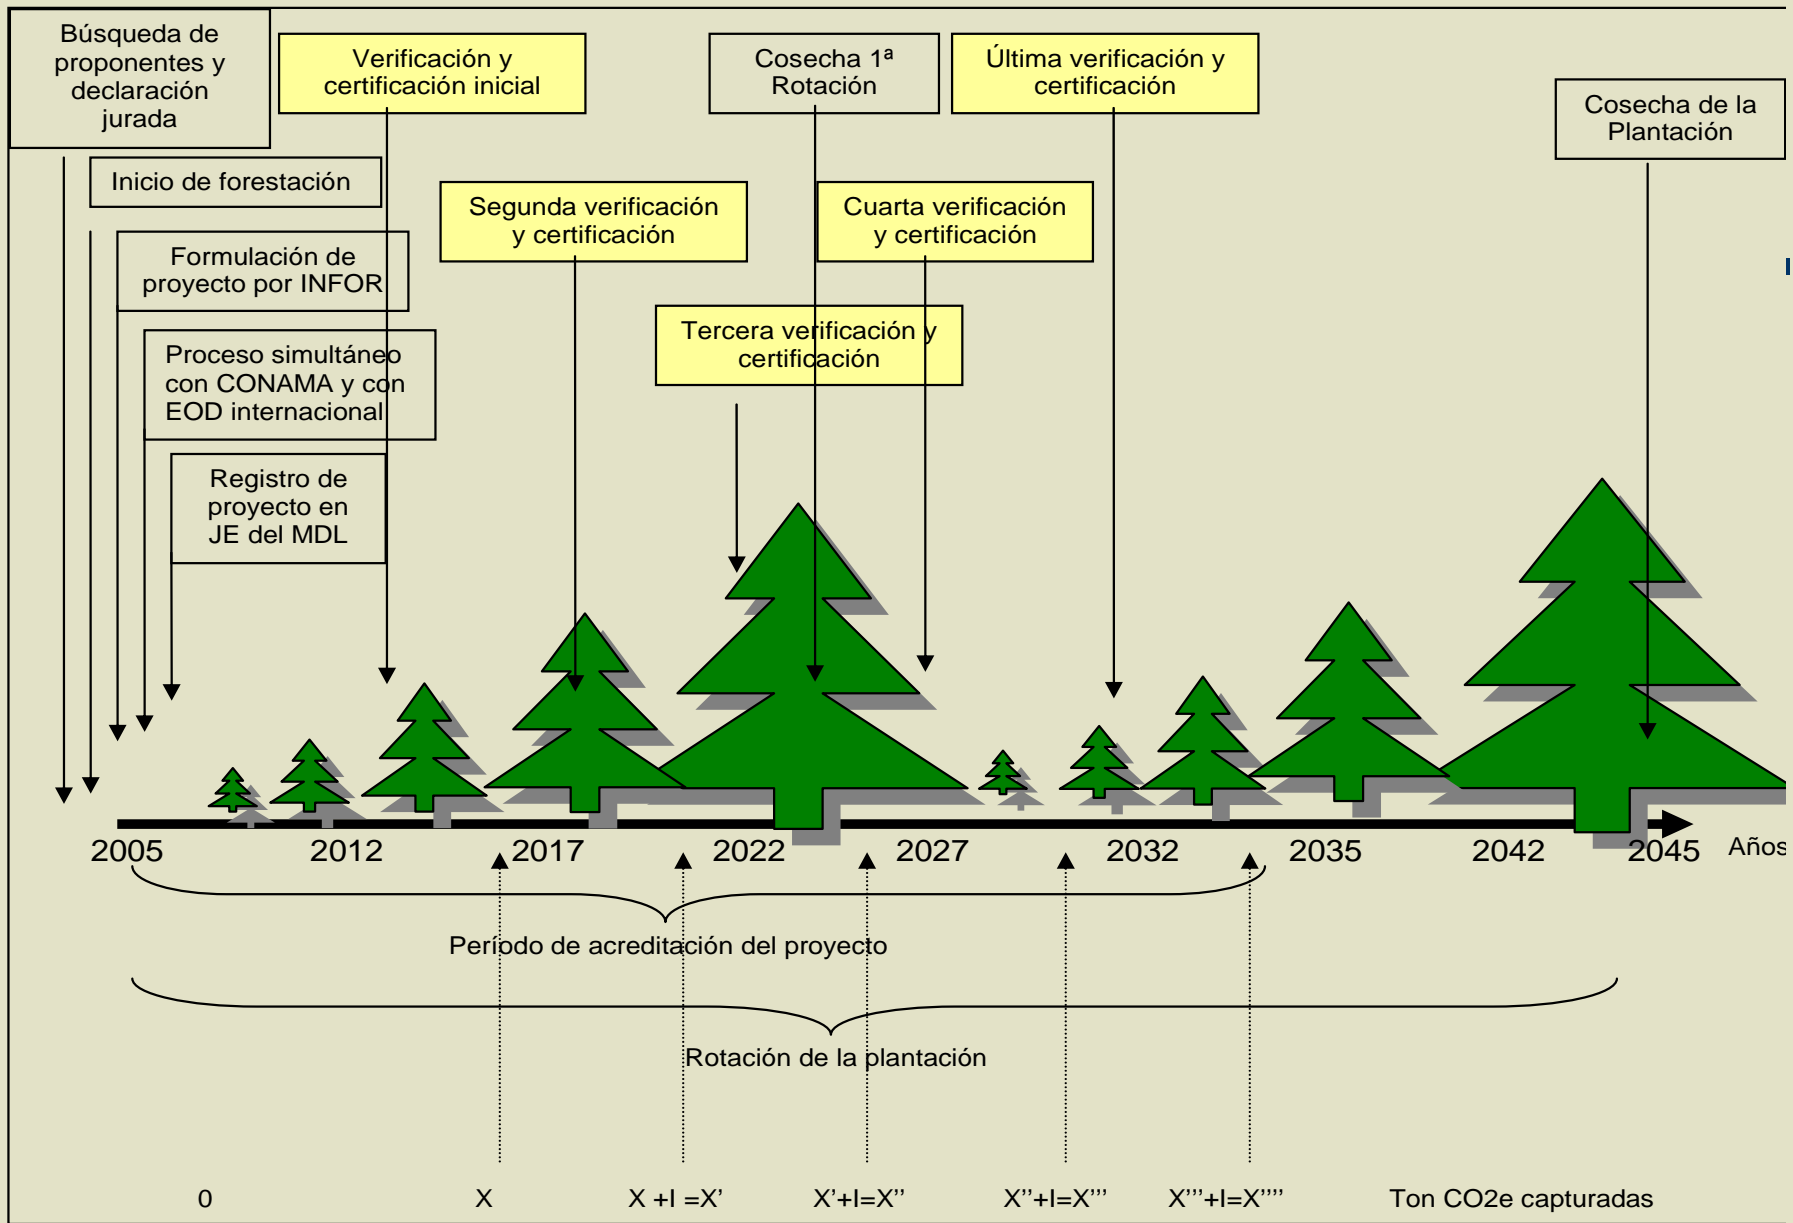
Búsqueda de proponentes y declaración jurada

Verificación y certificación inicial

Cosecha 1ª Rotación

Última verificación y certificación

Cosecha de la Plantación

Inicio de forestación

Segunda verificación y certificación

Cuarta verificación y certificación

Formulación de proyecto por INFOR

Tercera verificación y certificación

Proceso simultáneo con CONAMA y con EOD internacional

Registro de proyecto en JE del MDL

2005 2012 2017 2022 2027 2032 2035 2042 2045 Años

Período de acreditación del proyecto

Rotación de la plantación

0 X X +I =X’ X’+I=X’’ X’’+I=X’’’ X’’’+I=X’’’’ Ton CO2e capturadas